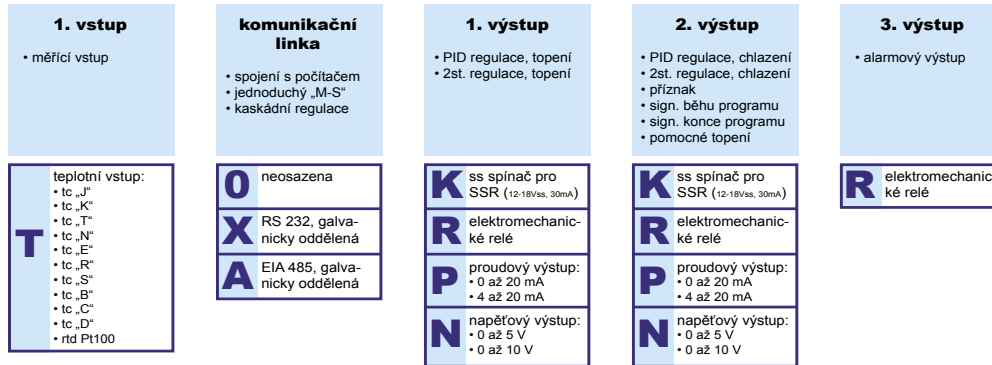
1. vstup

• měřící vstup

komunikační linka

• spojení s počítačem
• jednoduchý „M-S“
• kaskádní regulace

1. výstup

• PID regulace, topení
• 2st. regulace, topení

2. výstup

• PID regulace, chlazení
• 2st. regulace, chlazení
• příznak
• sign. běhu programu
• sign. konce programu
• pomocné topení

3. výstup

• alarmový výstup

T teplotní vstup:
• tc „J“
• tc „K“
• tc „T“
• tc „N“
• tc „E“
• tc „R“
• tc „S“
• tc „B“
• tc „C“
• tc „D“
• rtd Pt100

0 neosazena

X RS 232, galvanicky oddělená

A EIA 485, galvanicky oddělená

K ss spínač pro SSR (12-18Vss, 30mA)

R elektromechanické relé

P proudový výstup:
• 0 až 20 mA
• 4 až 20 mA

N napěťový výstup:
• 0 až 5 V
• 0 až 10 V

K ss spínač pro SSR (12-18Vss, 30mA)

R elektromechanické relé

P proudový výstup:
• 0 až 20 mA
• 4 až 20 mA

N napěťový výstup:
• 0 až 5 V
• 0 až 10 V

R elektromechanické relé